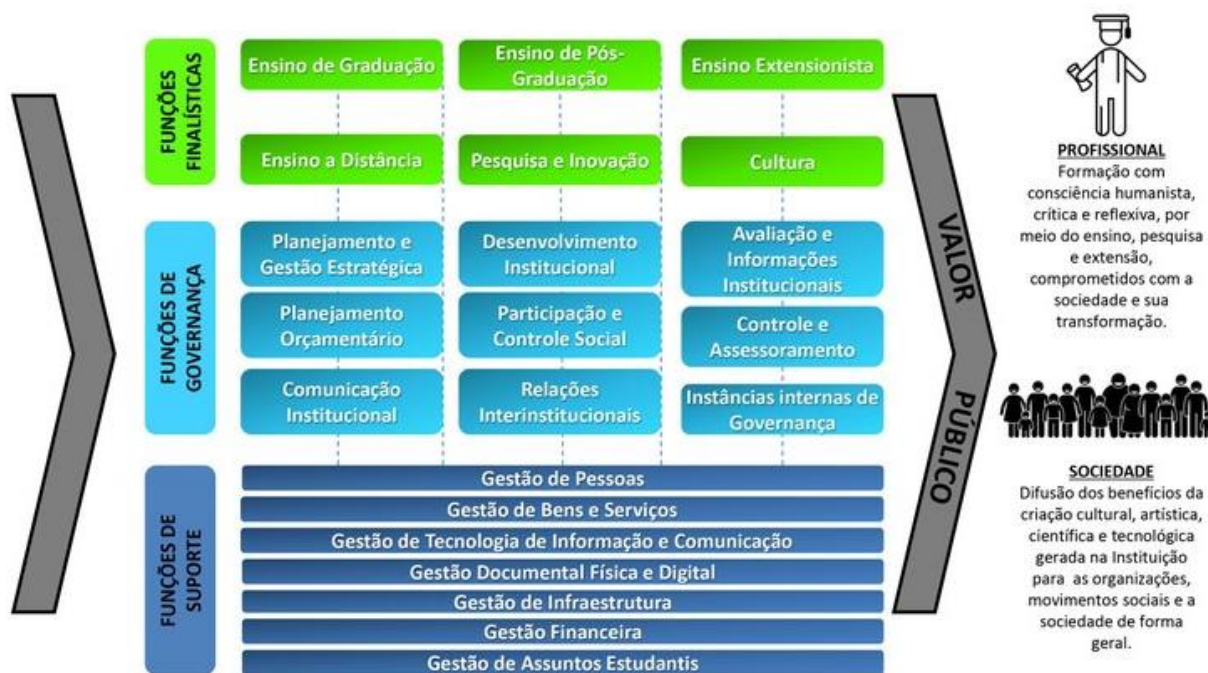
FUNÇÕES FINALÍSTICAS

Ensino de Graduação

Ensino de Pós-Graduação

Ensino Extensionista

Ensino a Distância

Pesquisa e Inovação

Cultura

FUNÇÕES DE GOVERNANÇA

Planejamento e Gestão Estratégica

Desenvolvimento Institucional

Avaliação e Informações Institucionais

Planejamento Orçamentário

Participação e Controle Social

Controle e Assessoramento

Comunicação Institucional

Relações Interinstitucionais

Instâncias internas de Governança

FUNÇÕES DE SUPORTE

Gestão de Pessoas

Gestão de Bens e Serviços

Gestão de Tecnologia de Informação e Comunicação

Gestão Documental Física e Digital

Gestão de Infraestrutura

Gestão Financeira

Gestão de Assuntos Estudantis

VALOR PÚBLICO

PROFISSIONAL
Formação com consciência humanista, crítica e reflexiva, por meio do ensino, pesquisa e extensão, comprometidos com a sociedade e sua transformação.

SOCIEDADE
Difusão dos benefícios da criação cultural, artística, científica e tecnológica gerada na Instituição para as organizações, movimentos sociais e a sociedade de forma geral.